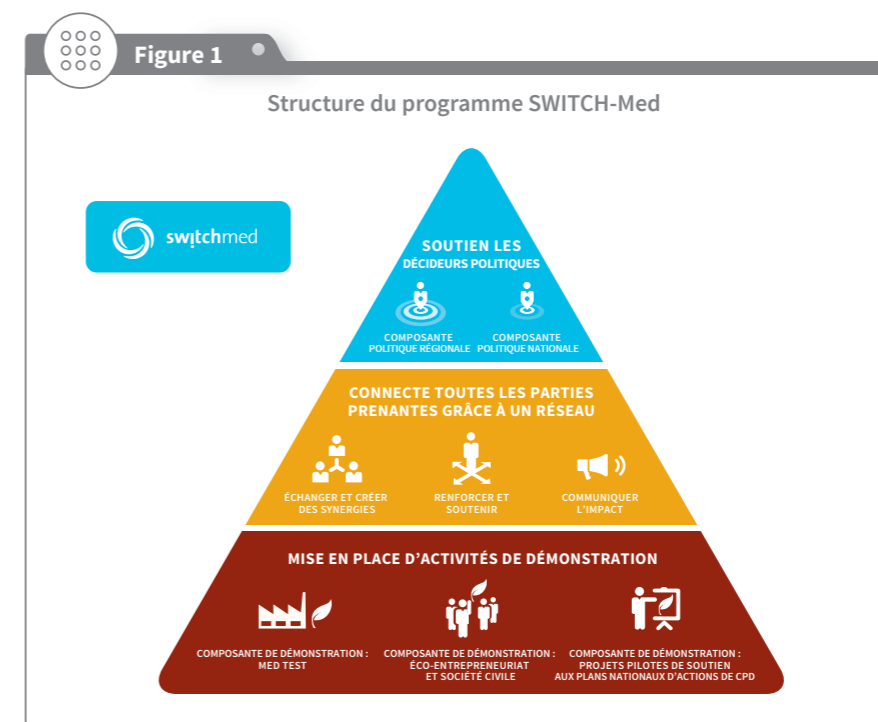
Figure 1

Structure du programme SWITCH-Med

switchmed

SOUTIEN LES DÉCIDEURS POLITIQUES

COMPOSANTE POLITIQUE RÉGIONALE

COMPOSANTE POLITIQUE NATIONALE

CONNECTE TOUTES LES PARTIES PRENANTES GRÂCE À UN RÉSEAU

ÉCHANGER ET CRÉER DES SYNERGIES

RENFORCER ET SOUTENIR

COMMUNIQUER L'IMPACT

MISE EN PLACE D'ACTIVITÉS DE DÉMONSTRATION

COMPOSANTE DE DÉMONSTRATION : MED TEST

COMPOSANTE DE DÉMONSTRATION : ÉCO-ENTREPRENEURIAT ET SOCIÉTÉ CIVILE

COMPOSANTE DE DÉMONSTRATION : PROJETS PILOTES DE SOUTIEN AUX PLANS NATIONAUX D'ACTIONS DE CPD